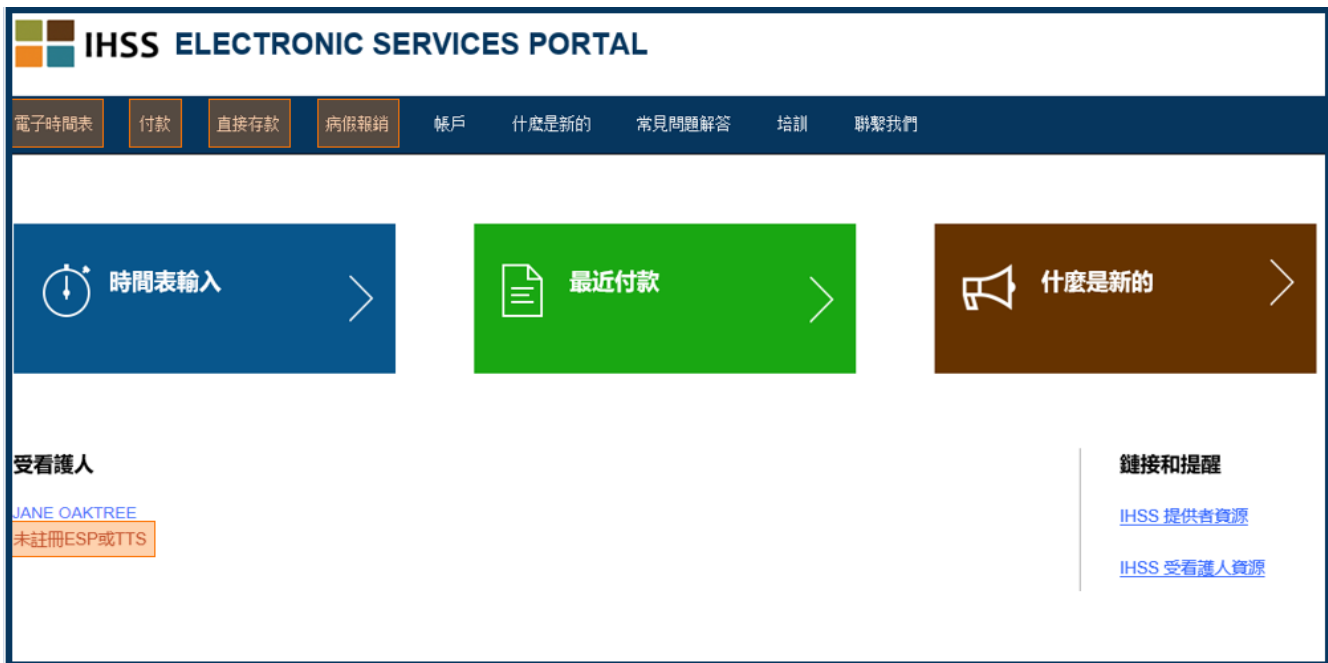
IHSS ELECTRONIC SERVICES PORTAL

電子時間表 付款 直接存款 病假報銷 帳戶 什麼是新的 常見問題解答 培訓 聯繫我們

時間表輸入

最近付款

什麼是新的

受看護人

JANE OAKTREE
未註冊ESP或TTS

鏈接和提醒

IHSS 提供者資源

IHSS 受看護人資源